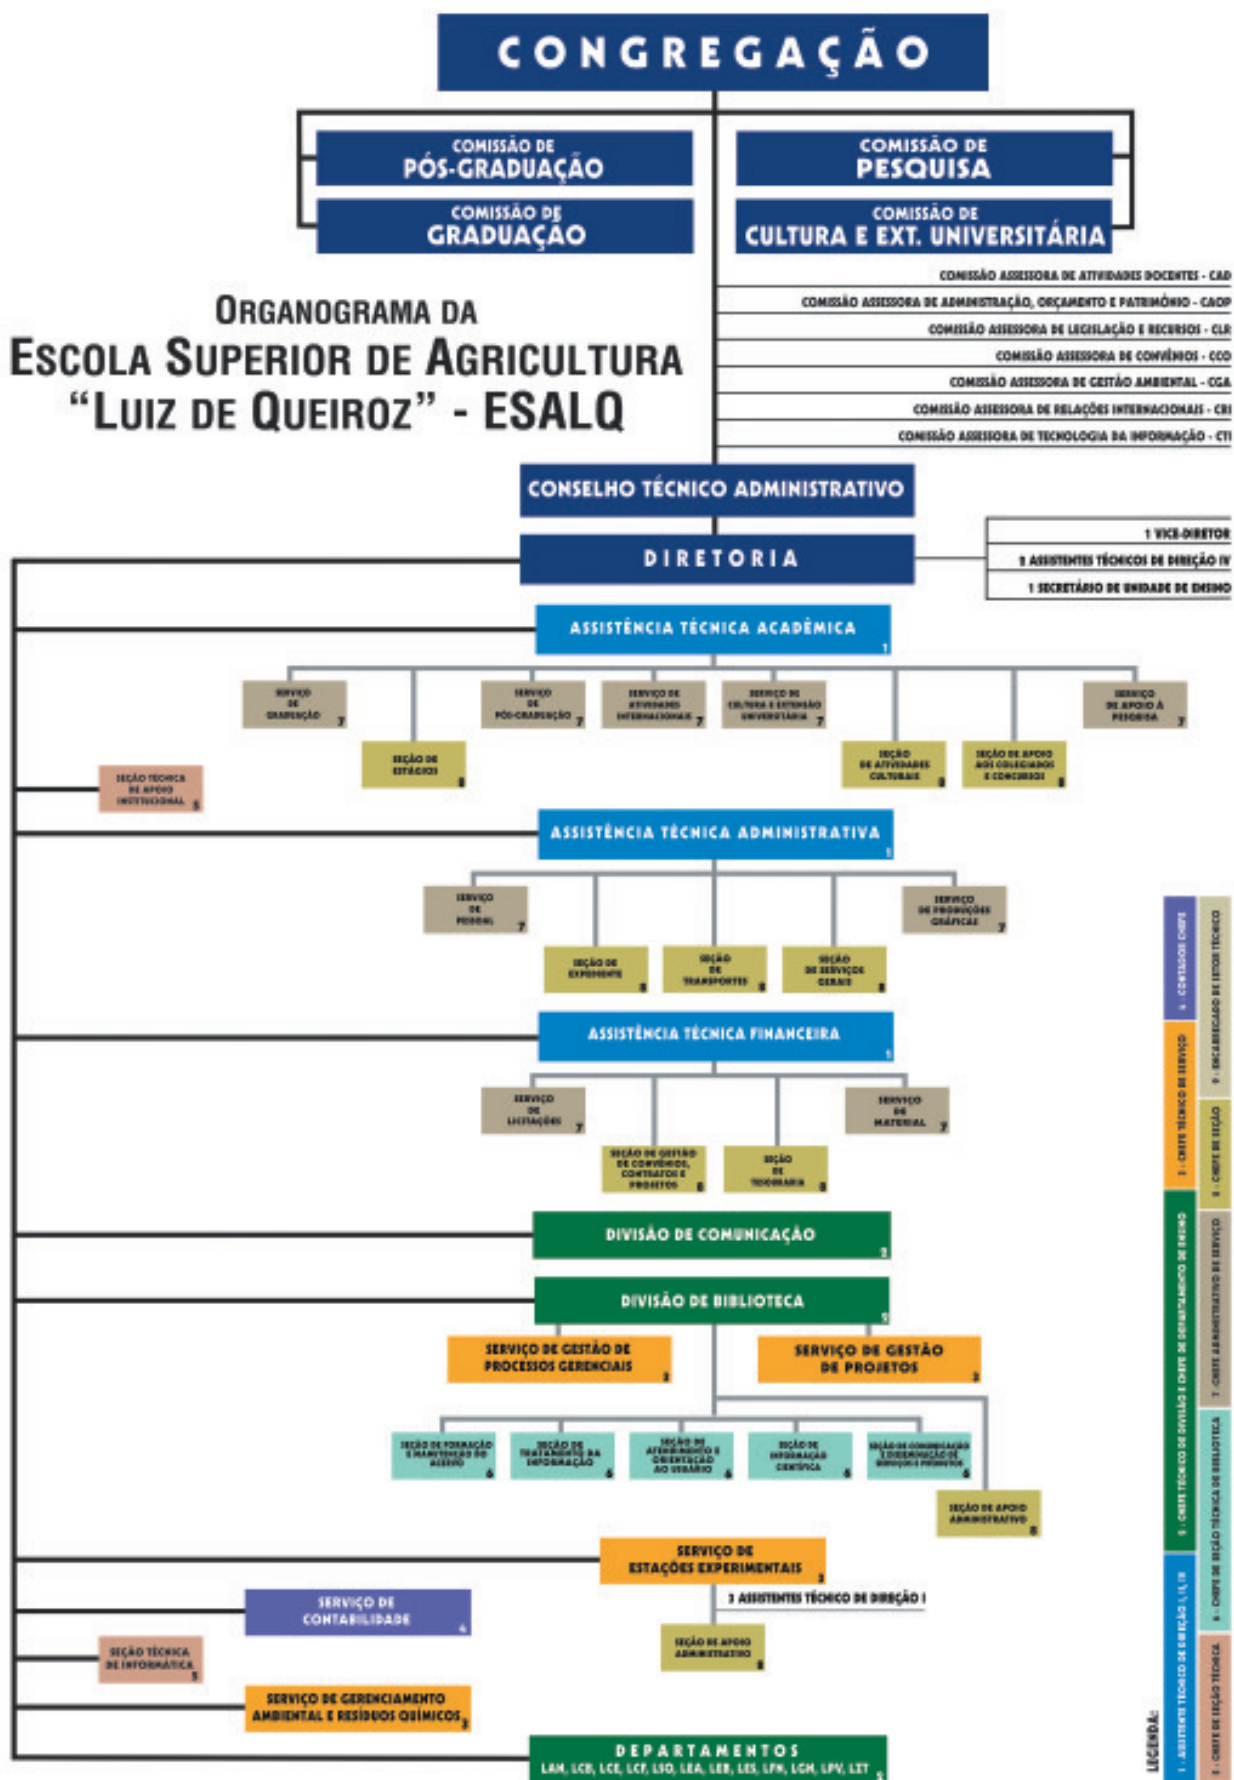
CONGREGAÇÃO

COMISSÃO DE PÓS-GRADUAÇÃO

COMISSÃO DE PESQUISA

COMISSÃO DE GRADUAÇÃO

COMISSÃO DE CULTURA E EXT. UNIVERSITÁRIA

COMISSÃO ASSESSORA DE ATIVIDADES DOCENTES - CAD
COMISSÃO ASSESSORA DE ADMINISTRAÇÃO, ORÇAMENTO E PATRIMÔNIO - CAOP
COMISSÃO ASSESSORA DE LEGISLAÇÃO E RECURSOS - CLR
COMISSÃO ASSESSORA DE CONVÊNIOS - CCO
COMISSÃO ASSESSORA DE GESTÃO AMBIENTAL - CGA
COMISSÃO ASSESSORA DE RELAÇÕES INTERNACIONAIS - CRI
COMISSÃO ASSESSORA DE TECNOLOGIA DA INFORMAÇÃO - CTI

ORGANOGRAMA DA
ESCOLA SUPERIOR DE AGRICULTURA
"LUIZ DE QUEIROZ" - ESALQ

CONSELHO TÉCNICO ADMINISTRATIVO

DIRETORIA

1 VICE-DIRETOR
2 ASSISTENTES TÉCNICOS DE DIREÇÃO IV
1 SECRETÁRIO DE UNIDADE DE ENSINO

ASSISTÊNCIA TÉCNICA ACADÊMICA 1

SERVIÇO DE GRADUAÇÃO 7
SEÇÃO DE ESTÁGIOS 8
SERVIÇO DE PÓS-GRADUAÇÃO 7
SERVIÇO DE ATIVIDADES INTERNACIONAIS 7
SERVIÇO DE CULTURA E EXTENSÃO UNIVERSITÁRIA 7
SEÇÃO DE ATIVIDADES CULTURAIS 8
SEÇÃO DE APOIO AOS COLEGIADOS E CONCURSOS 8
SERVIÇO DE APOIO À PESQUISA 7

SEÇÃO TÉCNICA DE APOIO INSTITUCIONAL 5

ASSISTÊNCIA TÉCNICA ADMINISTRATIVA 1

SERVIÇO DE PESSOAL 7
SEÇÃO DE EXPEDIENTE 8
SEÇÃO DE TRANSPORTES 8
SEÇÃO DE SERVIÇOS GERAIS 8
SERVIÇO DE PRODUÇÕES GRÁFICAS 7

ASSISTÊNCIA TÉCNICA FINANCEIRA 1

SERVIÇO DE LICITAÇÕES 7
SEÇÃO DE GESTÃO DE CONVÊNIOS, CONTRATOS E PROJETOS 8
SEÇÃO DE TESOURARIA 8
SERVIÇO DE MATERIAL 7

DIVISÃO DE COMUNICAÇÃO 2

DIVISÃO DE BIBLIOTECA 2

SERVIÇO DE GESTÃO DE PROCESSOS GERENCIAIS 3
SERVIÇO DE GESTÃO DE PROJETOS 3

SEÇÃO DE FORMAÇÃO E MANUTENÇÃO DO ACERVO 6
SEÇÃO DE TRATAMENTO DA INFORMAÇÃO 6
SEÇÃO DE ATENDIMENTO E ORIENTAÇÃO AO USUÁRIO 6
SEÇÃO DE INFORMAÇÃO CIENTÍFICA 6
SEÇÃO DE COMUNICAÇÃO E DISSEMINAÇÃO DE SERVIÇOS E PRODUTOS 6
SEÇÃO DE APOIO ADMINISTRATIVO 8

SERVIÇO DE ESTAÇÕES EXPERIMENTAIS 3
3 ASSISTENTES TÉCNICO DE DIREÇÃO I
SEÇÃO DE APOIO ADMINISTRATIVO 8

SERVIÇO DE CONTABILIDADE 4

SEÇÃO TÉCNICA DE INFORMÁTICA 5

SERVIÇO DE GERENCIAMENTO AMBIENTAL E RESÍDUOS QUÍMICOS 3

DEPARTAMENTOS
LAN, LCB, LCE, LCF, LSO, LEA, LEB, LES, LFN, LGN, LPV, LZT 9

LEGENDA:
1 - ASSISTENTE TÉCNICO DE DIREÇÃO I, II, III
2 - CHEFE TÉCNICO DE DIVISÃO E CHEFE DE DEPARTAMENTO DE ENSINO
3 - CHEFE TÉCNICO DE SERVIÇO
4 - CONTADOR CHEFE
5 - CHEFE DE SEÇÃO TÉCNICA
6 - CHEFE DE SEÇÃO TÉCNICA DE BIBLIOTECA
7 - CHEFE ADMINISTRATIVO DE SERVIÇO
8 - CHEFE DE SEÇÃO
9 - ENCARREGADO DE SETOR TÉCNICO